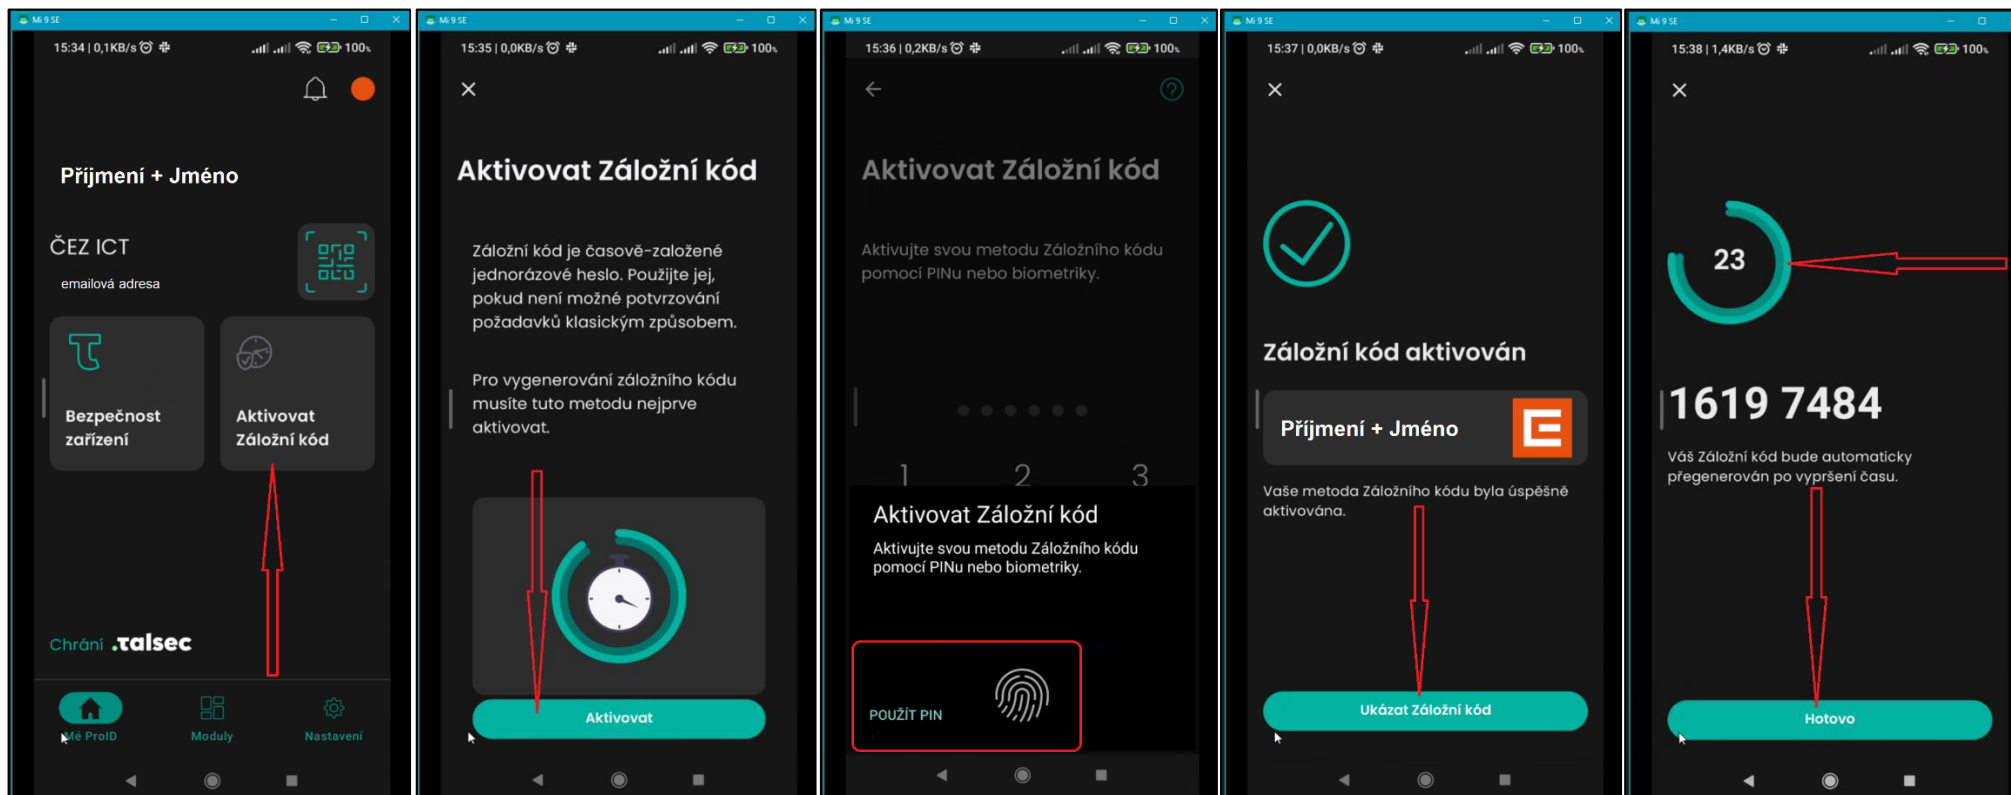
Mi 9 SE

15:34 | 0,1KB/s 100%

Příjmení + Jméno

ČEZ ICT

emailová adresa

Bezpečnost zařízení

Aktivovat Záložní kód

Chrání .talsec

Mé ProID

Moduly

Nastavení

Mi 9 SE

15:35 | 0,0KB/s 100%

Aktivovat Záložní kód

Záložní kód je časově-založené jednorázové heslo. Použijte jej, pokud není možné potvrzování požadavků klasickým způsobem.

Pro vygenerování záložního kódu musíte tuto metodu nejprve aktivovat.

Aktivovat

Mi 9 SE

15:36 | 0,2KB/s 100%

Aktivovat Záložní kód

Aktivujte svou metodu Záložního kódu pomocí PINu nebo biometriky.

1 2 3

Aktivovat Záložní kód

Aktivujte svou metodu Záložního kódu pomocí PINu nebo biometriky.

POUŽÍT PIN

Mi 9 SE

15:37 | 0,0KB/s 100%

Záložní kód aktivován

Příjmení + Jméno

Vaše metoda Záložního kódu byla úspěšně aktivována.

Ukázat Záložní kód

Mi 9 SE

15:38 | 1,4KB/s 100%

23

1619 7484

Váš Záložní kód bude automaticky přegenerován po vypršení času.

Hotovo